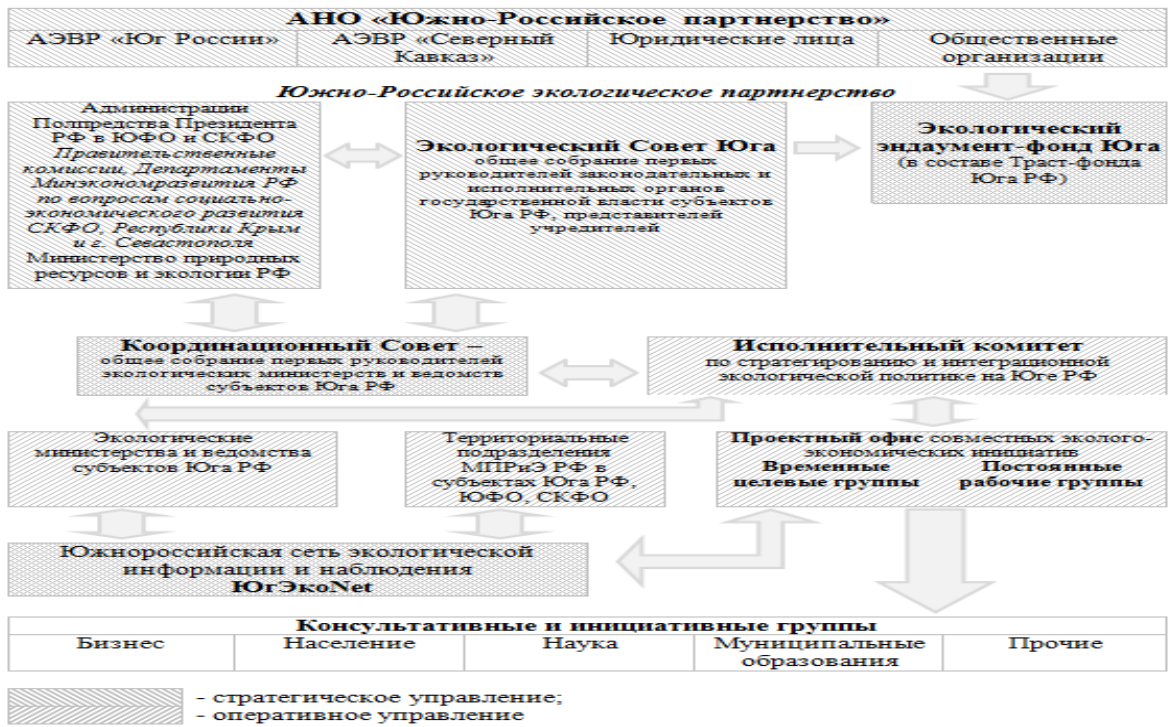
АНО «Южно-Российское партнерство»

| АЭВР «Юг России» | АЭВР «Северный Кавказ» | Юридические лица | Общественные организации |
|---|---|---|---|

*Южно-Российское экологическое партнерство*

Администрации Полпредства Президента РФ в ЮФО и СКФО *Правительственные комиссии, Департаменты Минэкономразвития РФ по вопросам социально-экономического развития СКФО, Республики Крым и г. Севастополя* Министерство природных ресурсов и экологии РФ

**Экологический Совет Юга** общее собрание первых руководителей законодательных и исполнительных органов государственной власти субъектов Юга РФ, представителей учредителей

**Экологический эндаумент-фонд Юга** (в составе Траст-фонда Юга РФ)

**Координационный Совет –** общее собрание первых руководителей экологических министерств и ведомств субъектов Юга РФ

**Исполнительный комитет** по стратегированию и интеграционной экологической политике на Юге РФ

Экологические министерства и ведомства субъектов Юга РФ

Территориальные подразделения МПРиЭ РФ в субъектах Юга РФ, ЮФО, СКФО

**Проектный офис** совместных эколого-экономических инициатив
**Временные целевые группы** **Постоянные рабочие группы**

Южнороссийская сеть экологической информации и наблюдения **ЮгЭкоNet**

**Консультативные и инициативные группы**

| Бизнес | Население | Наука | Муниципальные образования | Прочие |
|---|---|---|---|---|

- стратегическое управление;
- оперативное управление